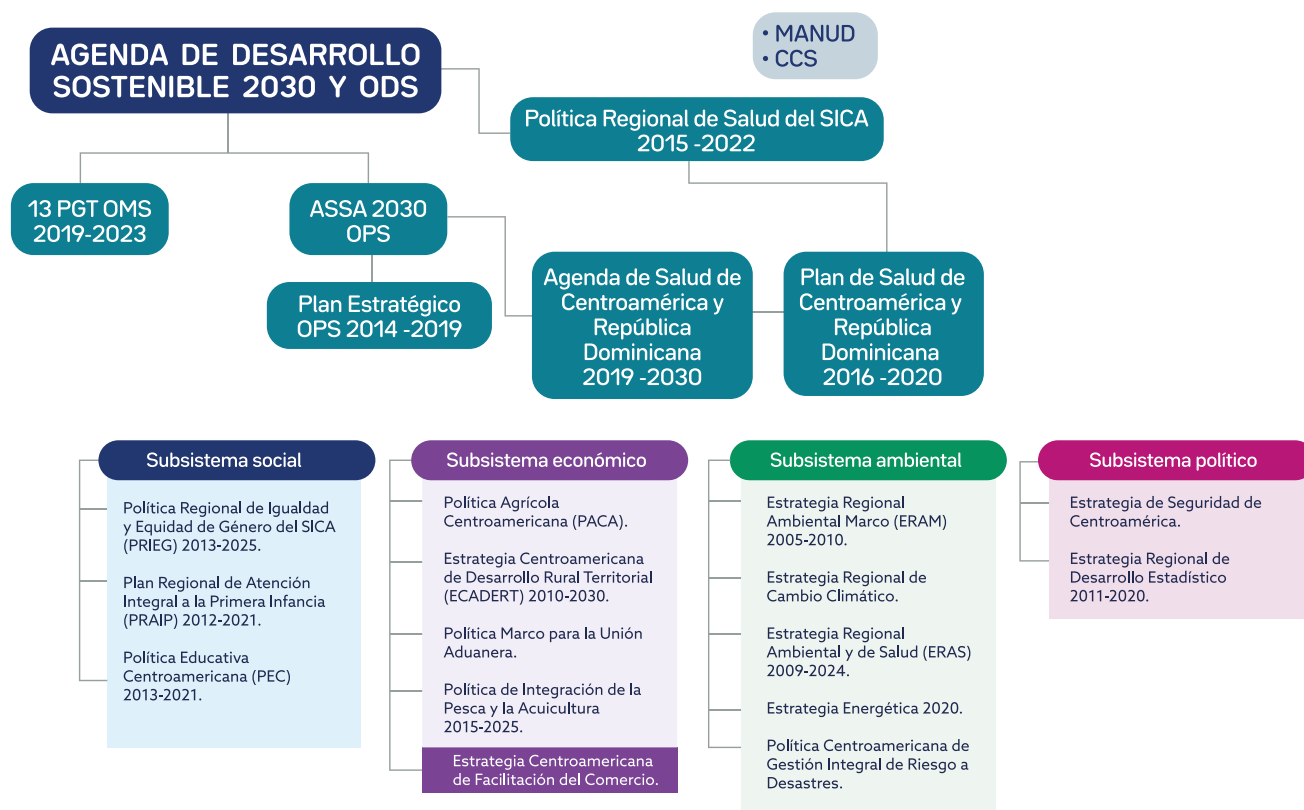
AGENDA DE DESARROLLO SOSTENIBLE 2030 Y ODS

• MANUD
• CCS

Política Regional de Salud del SICA 2015 -2022

13 PGT OMS 2019-2023

ASSA 2030 OPS

Plan Estratégico OPS 2014 -2019

Agenda de Salud de Centroamérica y República Dominicana 2019 -2030

Plan de Salud de Centroamérica y República Dominicana 2016 -2020

Subsistema social

Política Regional de Igualdad y Equidad de Género del SICA (PRIEG) 2013-2025.

Plan Regional de Atención Integral a la Primera Infancia (PRAIP) 2012-2021.

Política Educativa Centroamericana (PEC) 2013-2021.

Subsistema económico

Política Agrícola Centroamericana (PACA).

Estrategia Centroamericana de Desarrollo Rural Territorial (ECADERT) 2010-2030.

Política Marco para la Unión Aduanera.

Política de Integración de la Pesca y la Acuicultura 2015-2025.

Estrategia Centroamericana de Facilitación del Comercio.

Subsistema ambiental

Estrategia Regional Ambiental Marco (ERAM) 2005-2010.

Estrategia Regional de Cambio Climático.

Estrategia Regional Ambiental y de Salud (ERAS) 2009-2024.

Estrategia Energética 2020.

Política Centroamericana de Gestión Integral de Riesgo a Desastres.

Subsistema político

Estrategia de Seguridad de Centroamérica.

Estrategia Regional de Desarrollo Estadístico 2011-2020.